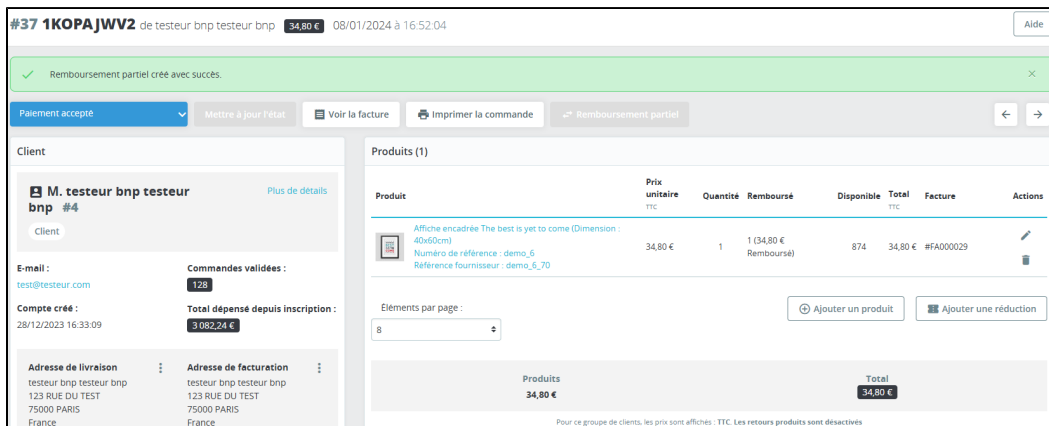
#37 1KOPAJWV2 de testeur bnp testeur bnp 34,80 € 08/01/2024 à 16:52:04

Aide

Remboursement partiel créé avec succès.

×

Paiement accepté

Mettre à jour l'état

Voir la facture

Imprimer la commande

Remboursement partiel

Client

M. testeur bnp testeur bnp #4

Plus de détails

Client

E-mail :
test@testeur.com

Commandes validées :
128

Compte créé :
28/12/2023 16:33:09

Total dépensé depuis inscription :
3 082,24 €

Adresse de livraison
testeur bnp testeur bnp
123 RUE DU TEST
75000 PARIS
France

Adresse de facturation
testeur bnp testeur bnp
123 RUE DU TEST
75000 PARIS
France

Produits (1)

| Produit | Prix unitaire TTC | Quantité | Remboursé | Disponible | Total TTC | Facture | Actions |
|---|---|---|---|---|---|---|---|
| Affiche encadrée The best is yet to come (Dimension : 40x60cm) Numéro de référence : demo_6 Référence fournisseur : demo_6_70 | 34,80 € | 1 | 1 (34,80 € Remboursé) | 874 | 34,80 € | #FA000029 | |

Eléments par page :
8

Ajouter un produit

Ajouter une réduction

Produits
34,80 €

Total
34,80 €

Pour ce groupe de clients, les prix sont affichés : TTC. Les retours produits sont désactivés